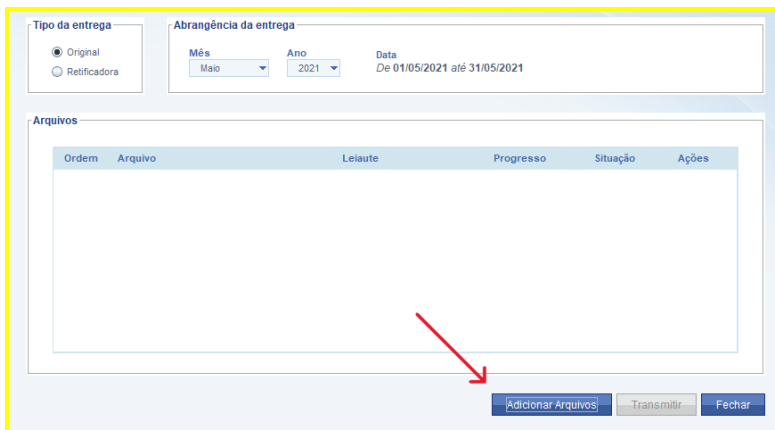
Tipo da entrega

Original

Retificadora

Abrangência da entrega

Mês

Maio

Ano

2021

Data

*De* **01/05/2021** *até* **31/05/2021**

Arquivos

| Ordem | Arquivo | Leiaute | Progresso | Situação | Ações |
|---|---|---|---|---|---|

Adicionar Arquivos

Transmitir

Fechar